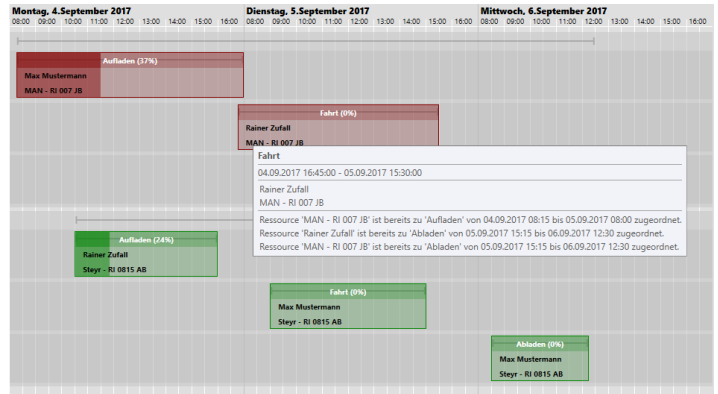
Montag, 4.September 2017
08:00 09:00 10:00 11:00 12:00 13:00 14:00 15:00 16:00

Dienstag, 5.September 2017
08:00 09:00 10:00 11:00 12:00 13:00 14:00 15:00 16:00

Mittwoch, 6.September 2017
08:00 09:00 10:00 11:00 12:00 13:00 14:00 15:00 16:00

Aufladen (37%)
Max Mustermann
MAN - RI 007 JB

Fahrt (0%)
Rainer Zufall
MAN - RI 007 JB

Fahrt
04.09.2017 16:45:00 - 05.09.2017 15:30:00
Rainer Zufall
MAN - RI 007 JB
Ressource 'MAN - RI 007 JB' ist bereits zu 'Aufladen' von 04.09.2017 08:15 bis 05.09.2017 08:00 zugeordnet.
Ressource 'Rainer Zufall' ist bereits zu 'Abladen' von 05.09.2017 15:15 bis 06.09.2017 12:30 zugeordnet.
Ressource 'MAN - RI 007 JB' ist bereits zu 'Abladen' von 05.09.2017 15:15 bis 06.09.2017 12:30 zugeordnet.

Aufladen (24%)
Rainer Zufall
Steyr - RI 0815 AB

Fahrt (0%)
Max Mustermann
Steyr - RI 0815 AB

Abladen (0%)
Max Mustermann
Steyr - RI 0815 AB